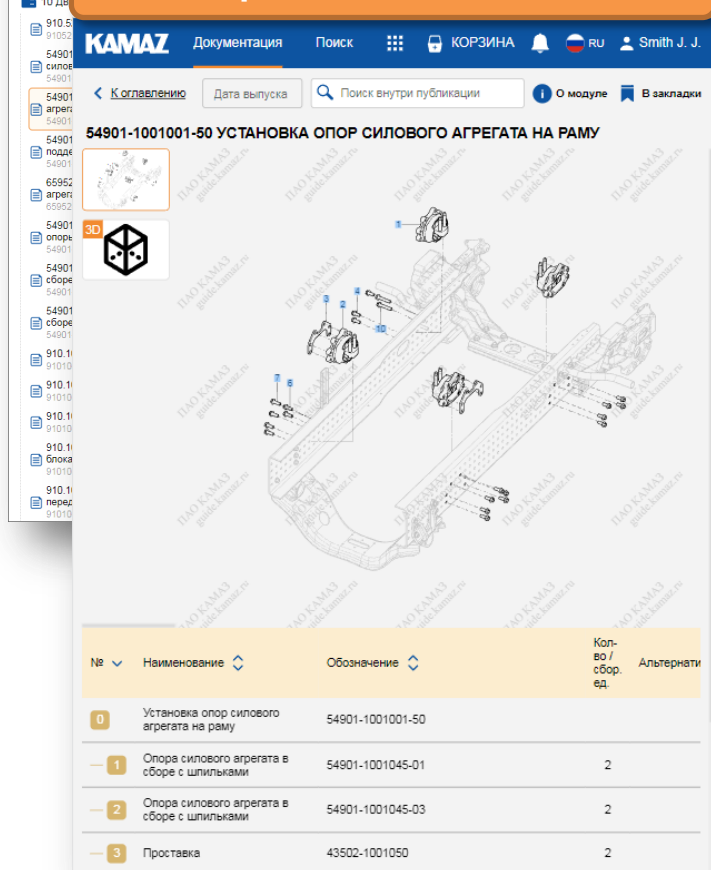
10 Дв
910.5
91052
54901
силов
54901
54901
агрега
54901
54901
подде
54901
65952
агрега
65952
54901
опоры
54901
54901
сборе
54901
54901
сборе
54901
910.1
91010
910.1
91010
910.1
91010
910.1
блока
91010
910.1
перед
91010

KAMAZ Документация Поиск КОРЗИНА RU Smith J. J.

К оглавлению Дата выпуска Поиск внутри публикации О модуле В закладки

54901-1001001-50 УСТАНОВКА ОПОР СИЛОВОГО АГРЕГАТА НА РАМУ

3D

1 2 3 4 6 7 10

ПАО КАМАЗ guide.kamaz.ru

| № | Наименование | Обозначение | Кол-во / сбор. ед. | Альтернати |
|---|---|---|---|---|
| 0 | Установка опор силового агрегата на раму | 54901-1001001-50 | | |
| 1 | Опора силового агрегата в сборе с шпильками | 54901-1001045-01 | 2 | |
| 2 | Опора силового агрегата в сборе с шпильками | 54901-1001045-03 | 2 | |
| 3 | Проставка | 43502-1001050 | 2 | |